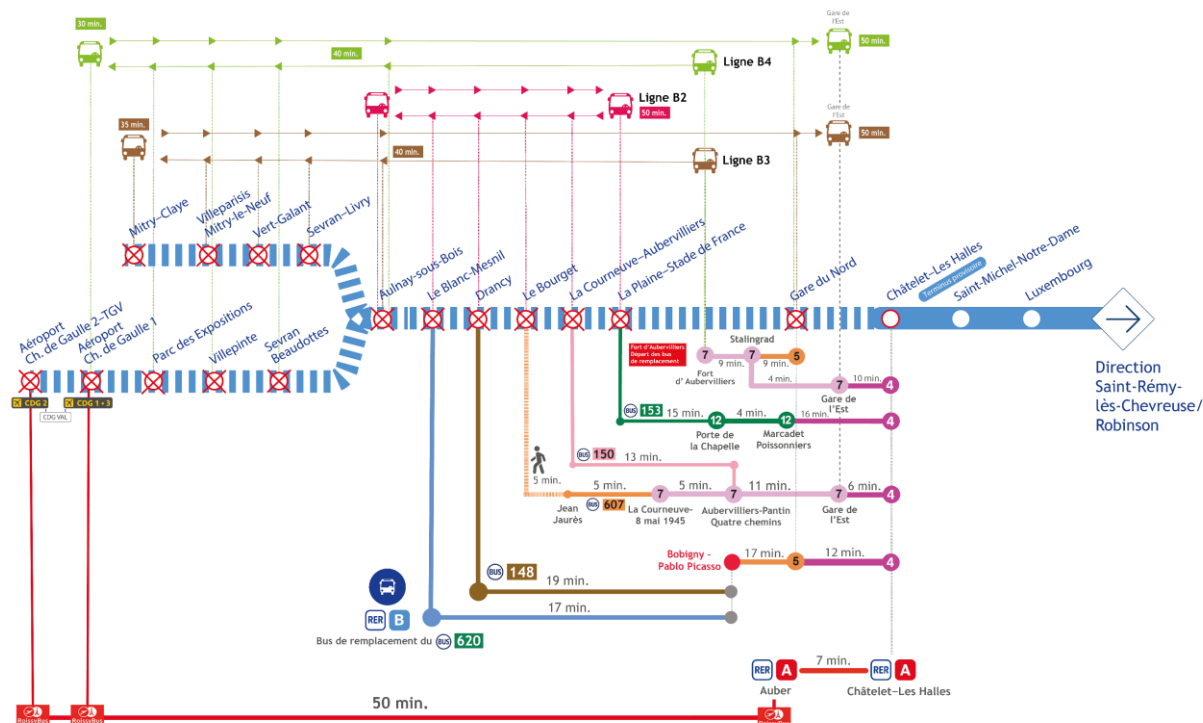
30 min.
40 min.
Gare de l'Est
50 min.
Ligne B4
Ligne B2
50 min.
35 min.
Gare de l'Est
50 min.
40 min.
Ligne B3

Mitry–Claye
Villeparisis Mitry-le-Neuf
Vert-Galant
Sevran–Livry
Aulnay-sous-Bois
Le Blanc-Mesnil
Drancy
Le Bourget
La Courneuve–Aubervilliers
La Plaine–Stade de France
Gare du Nord
Châtelet–Les Halles
Terminus provisoire
Saint-Michel-Notre-Dame
Luxembourg

Aéroport Ch. de Gaulle 2-TGV
Aéroport Ch. de Gaulle 1
Parc des Expositions
Villepinte
Sevran Beaudottes

Direction Saint-Rémy-lès-Chevreuse/ Robinson

CDG 2
CDG 1 • 3
CDG VAL

Fort d'Aubervilliers Départ des bus de remplacement
7 Fort d'Aubervilliers
9 min.
7 Stalingrad
9 min.
5
4 min.
7 Gare de l'Est
10 min.
4
BUS 153
15 min.
12 Porte de la Chapelle
4 min.
12 Marcadet Poissonniers
16 min.
4
BUS 150
13 min.
5 min.
5 min.
7 La Courneuve-8 mai 1945
5 min.
7 Aubervilliers-Pantin Quatre chemins
11 min.
7 Gare de l'Est
6 min.
4
Jean Jaurès
BUS 607
Bobigny - Pablo Picasso
17 min.
5
12 min.
4
BUS 148
19 min.
RER B
17 min.
Bus de remplacement du BUS 620
RER A Auber
7 min.
RER A Châtelet–Les Halles
RoissyBus
RoissyBus
50 min.